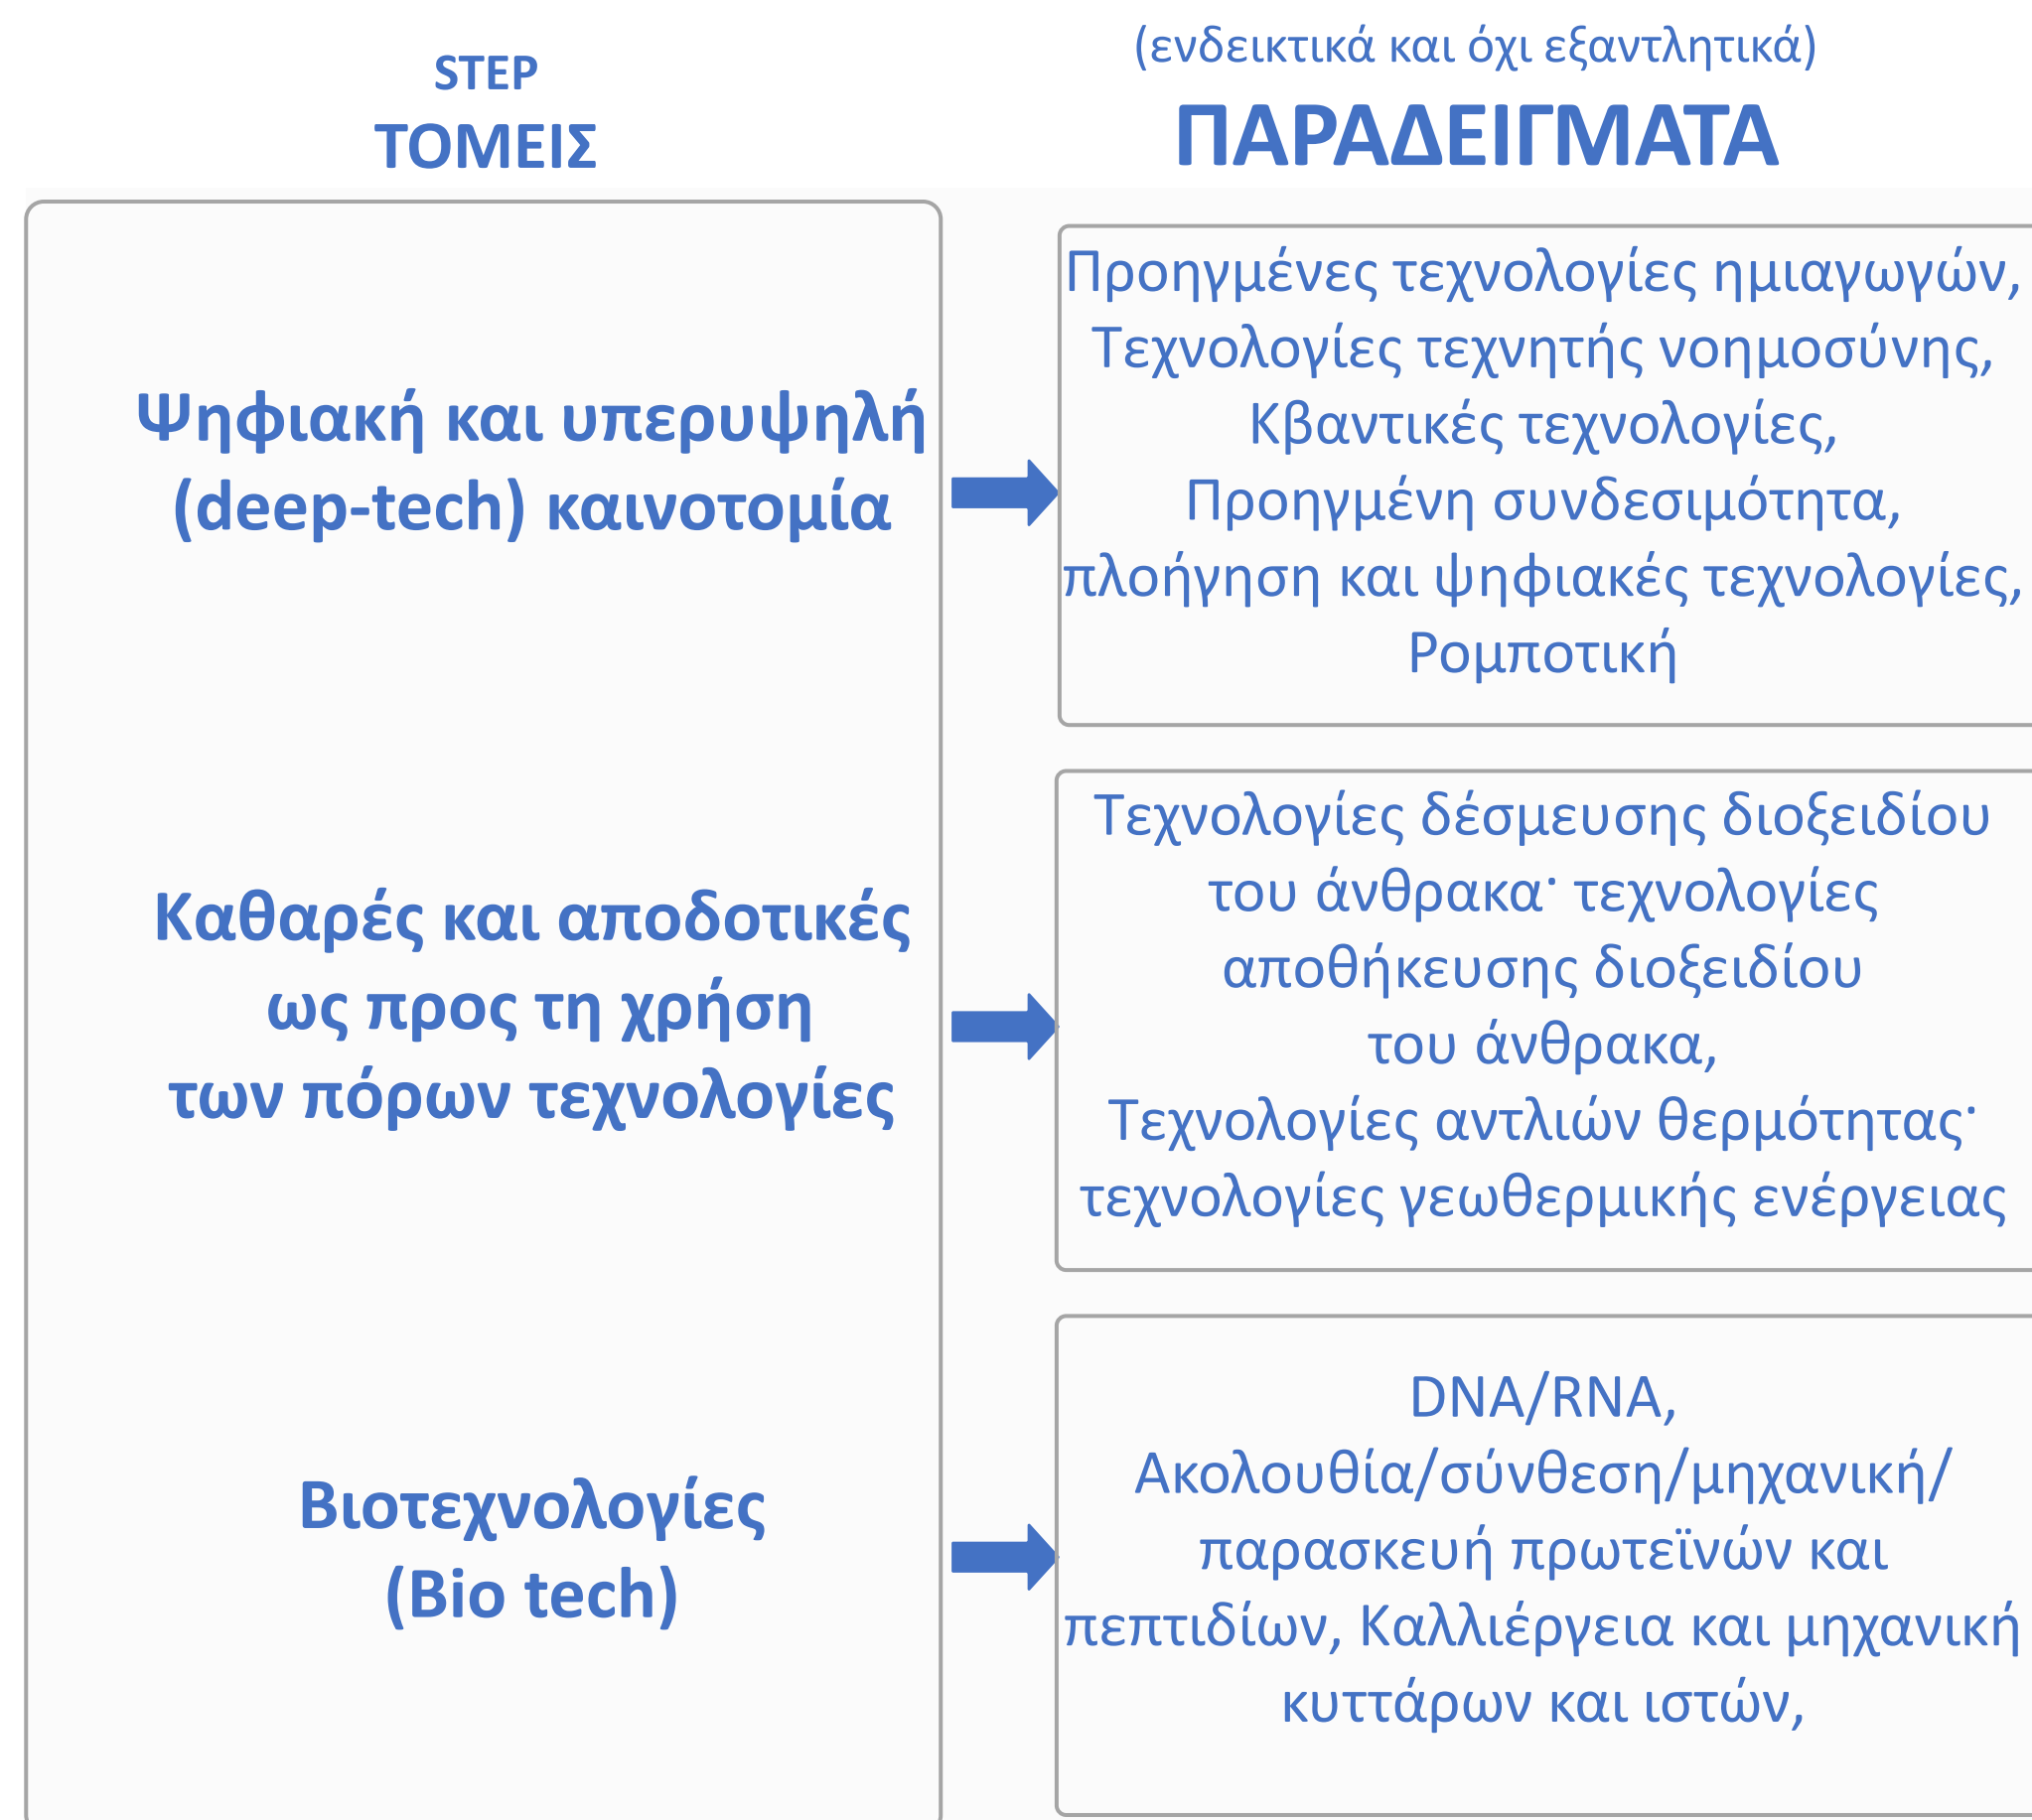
STEP
ΤΟΜΕΙΣ

(ενδεικτικά και όχι εξαντλητικά)
ΠΑΡΑΔΕΙΓΜΑΤΑ

Ψηφιακή και υπερυψηλή (deep-tech) καινοτομία

Προηγμένες τεχνολογίες ημιαγωγών, Τεχνολογίες τεχνητής νοημοσύνης, Κβαντικές τεχνολογίες, Προηγμένη συνδεσιμότητα, πλοήγηση και ψηφιακές τεχνολογίες, Ρομποτική

Καθαρές και αποδοτικές ως προς τη χρήση των πόρων τεχνολογίες

Τεχνολογίες δέσμευσης διοξειδίου του άνθρακα· τεχνολογίες αποθήκευσης διοξειδίου του άνθρακα, Τεχνολογίες αντλιών θερμότητας· τεχνολογίες γεωθερμικής ενέργειας

Βιοτεχνολογίες (Bio tech)

DNA/RNA, Ακολουθία/σύνθεση/μηχανική/ παρασκευή πρωτεϊνών και πεπτιδίων, Καλλιέργεια και μηχανική κυττάρων και ιστών,